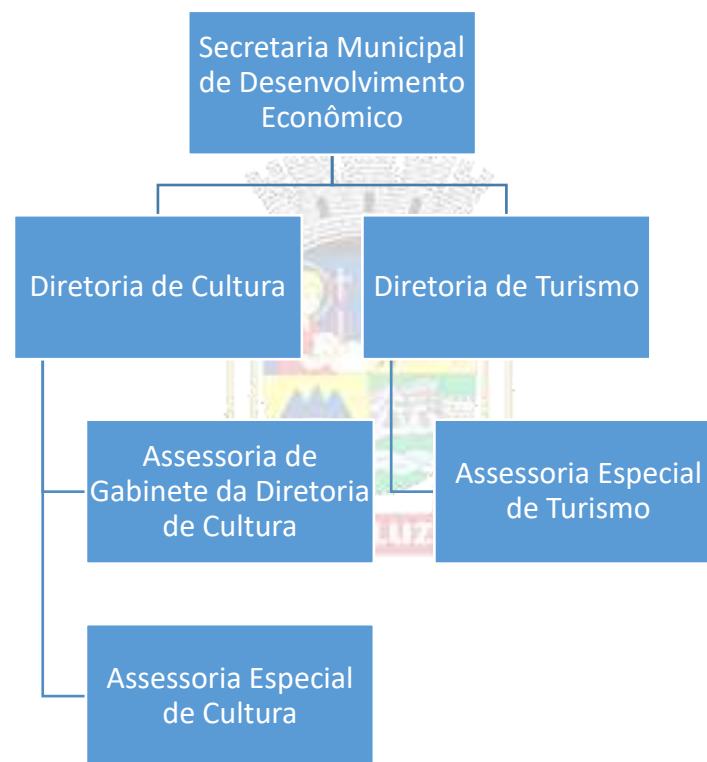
Secretaria Municipal de Desenvolvimento Econômico

Diretoria de Cultura

Diretoria de Turismo

Assessoria de Gabinete da Diretoria de Cultura

Assessoria Especial de Turismo

Assessoria Especial de Cultura